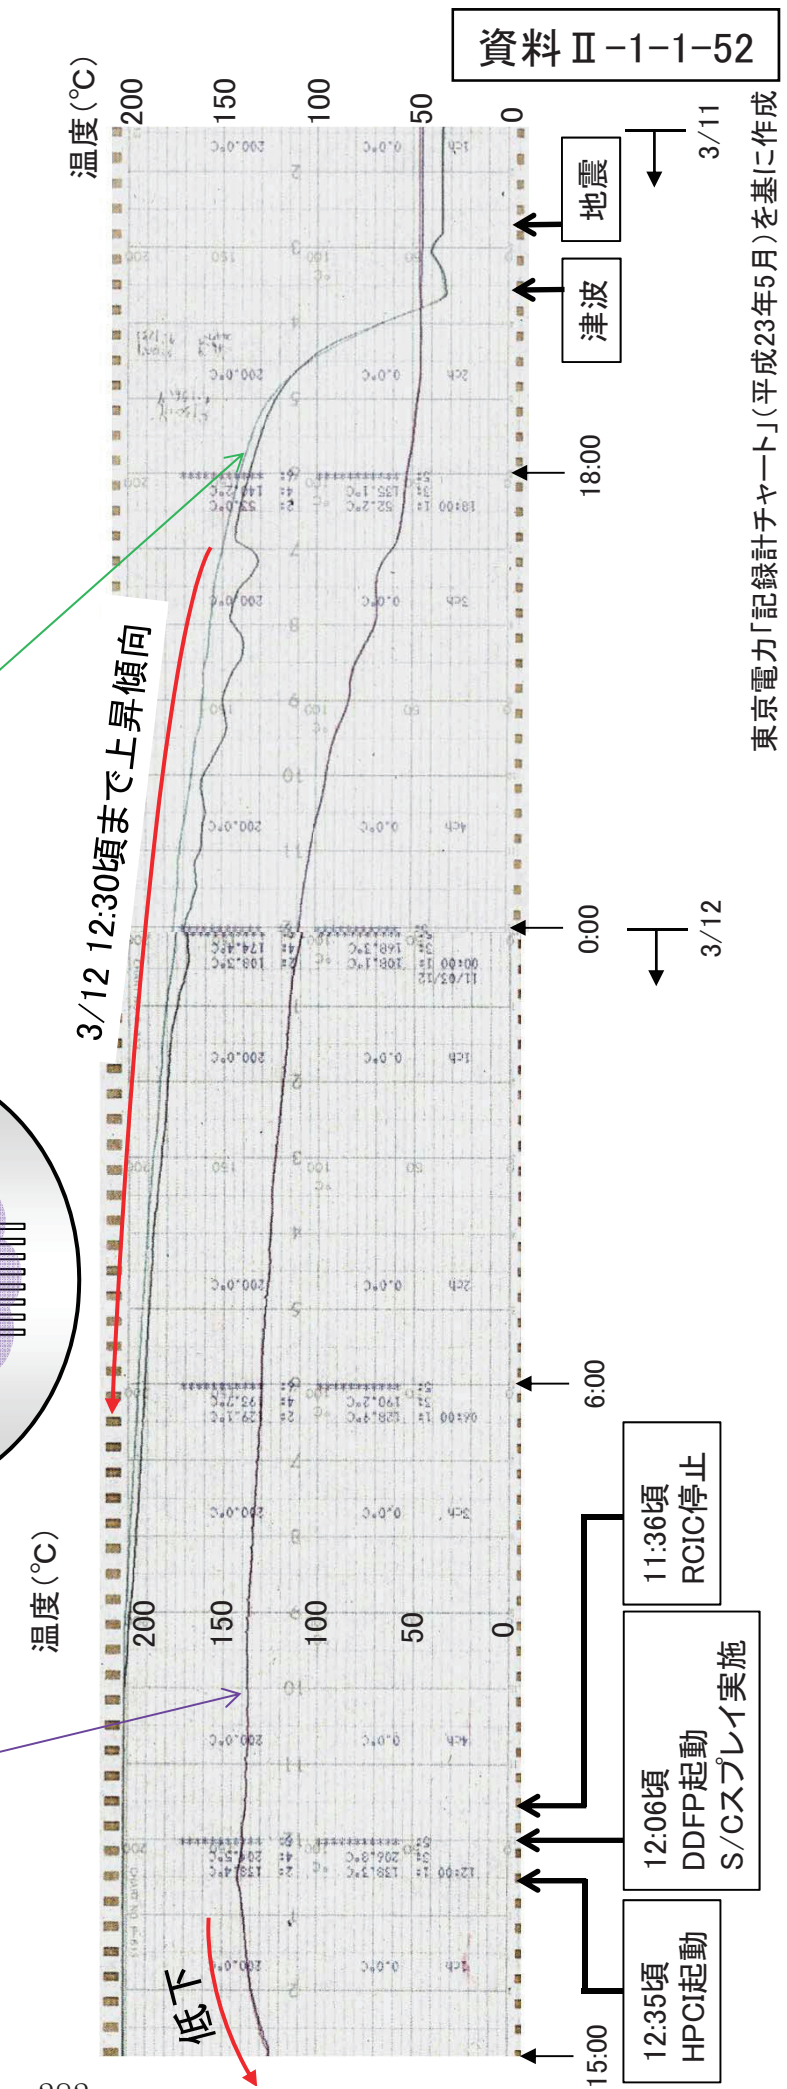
資料Ⅱ-1-1-52

東京電力「記録計チャート」(平成23年5月)を基に作成

温度(°C)
200
150
100
50
0

3/11
地震
津波
18:00
0:00
3/12
6:00

3/12 12:30頃まで上昇傾向

温度(°C)
200
150
100
50
0

11:36頃
RCIC停止

12:06頃
DDFP起動
S/Cスプレイ実施

12:35頃
HPCI起動

低下

15:00